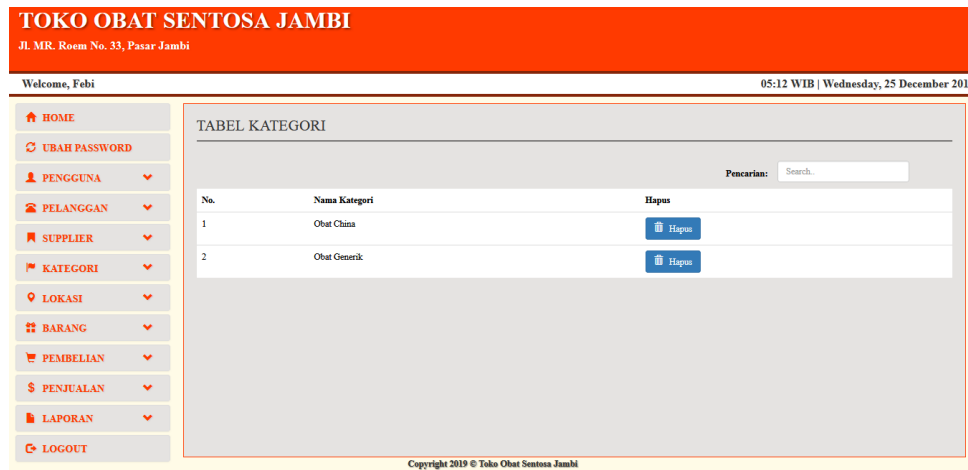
TOKO OBAT SENTOSA JAMBI
Jl. MR. Roem No. 33, Pasar Jambi

Welcome, Febi

05:12 WIB | Wednesday, 25 December 201

HOME
UBAH PASSWORD
PENGGUNA
PELANGGAN
SUPPLIER
KATEGORI
LOKASI
BARANG
PEMBELIAN
PENJUALAN
LAPORAN
LOGOUT

TABEL KATEGORI

Pencarian: Search..

| No. | Nama Kategori | Hapus |
|---|---|---|
| 1 | Obat China | Hapus |
| 2 | Obat Generik | Hapus |

Copyright 2019 © Toko Obat Sentosa Jambi